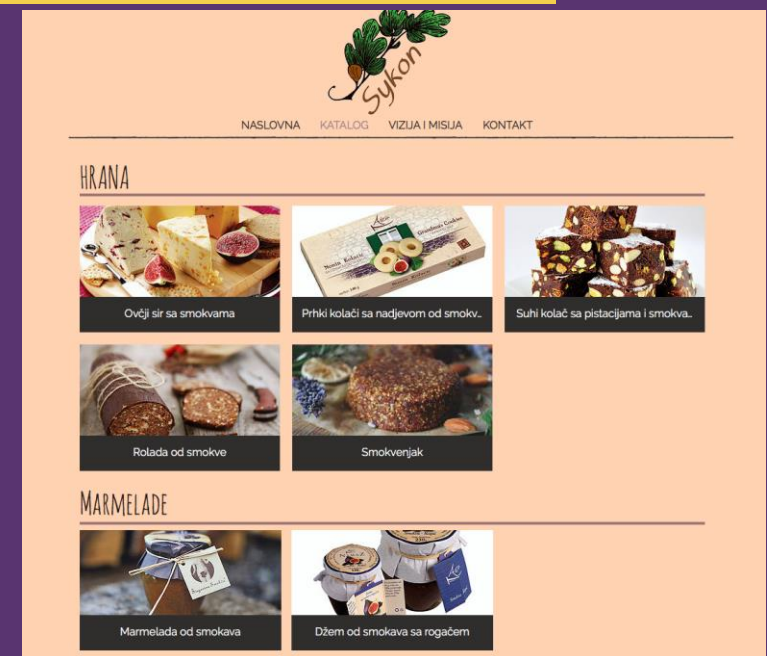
Sykon

NASLOVNA KATALOG VIZIJA I MISIJA KONTAKT

HRANA

Ovčji sir sa smokvama

Prhki kolači sa nadjevom od smokv...

Suhi kolač sa pistacijama i smokva...

Rolada od smokve

Smokvenjak

MARMELADE

Marmelada od smokava

Džem od smokava sa rogačem